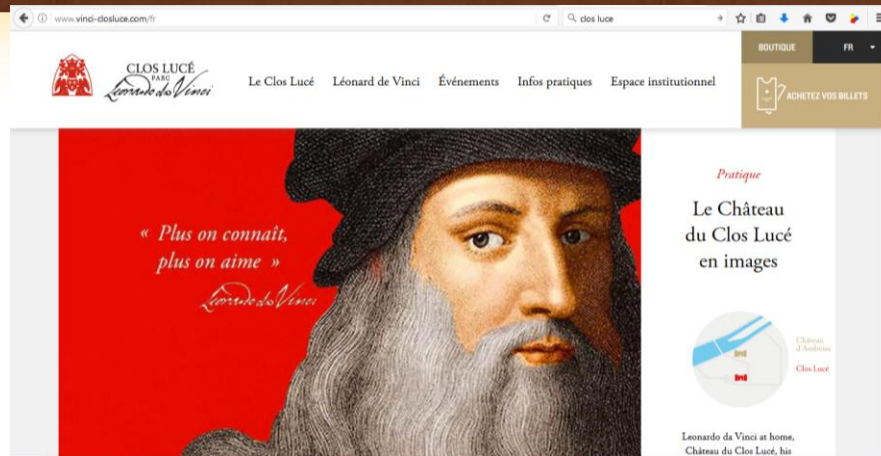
www.vinci-closluce.com/fr

clos luce

CLOS LUCÉ
PARC
Leonardo da Vinci

Le Clos Lucé Léonard de Vinci Événements Infos pratiques Espace institutionnel

BOUTIQUE FR

ACHETEZ VOS BILLETS

« Plus on connaît, plus on aime »
Leonardo da Vinci

Pratique

Le Château du Clos Lucé en images

Château d'Amboise

Clos Lucé

Leonardo da Vinci at home, Château du Clos Lucé, his